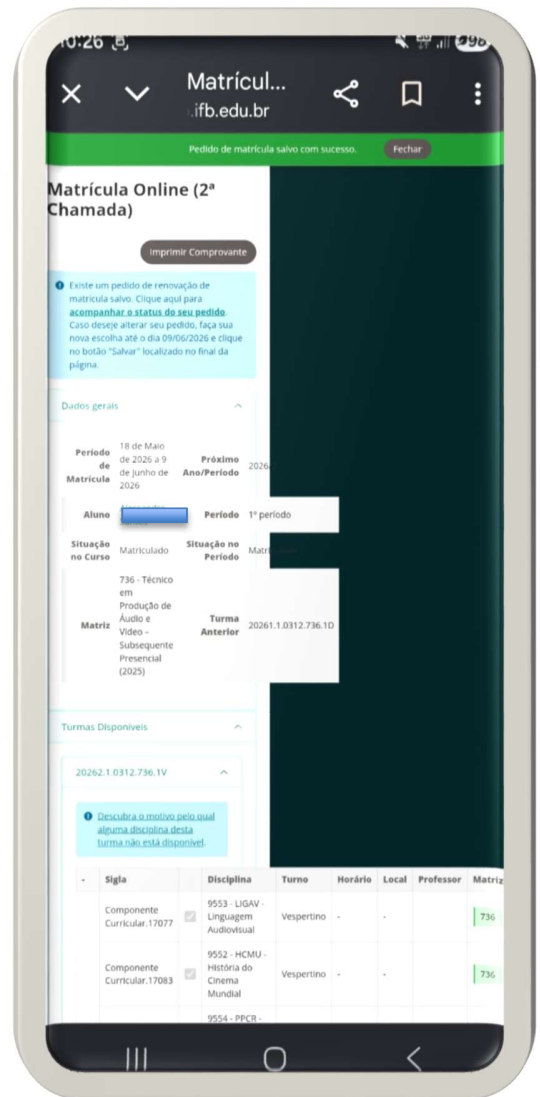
10:26

Matrícul...
.ifb.edu.br

Pedido de matrícula salvo com sucesso. Fechar

Matrícula Online (2ª Chamada)

Imprimir Comprovante

Existe um pedido de renovação de matrícula salvo. Clique aqui para acompanhar o status do seu pedido. Caso deseje alterar seu pedido, faça sua nova escolha até o dia 09/06/2026 e clique no botão "Salvar" localizado no final da página.

Dados gerais

| | | | |
|---|---|---|---|
| Período de Matrícula | 18 de Maio de 2026 a 9 de Junho de 2026 | Próximo Ano/Período | 2026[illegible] |
| Aluno | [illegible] | Período | 1º período |
| Situação no Curso | Matriculado | Situação no Período | Matr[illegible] |
| Matriz | 736 - Técnico em Produção de Áudio e Vídeo - Subsequente Presencial (2025) | Turma Anterior | 20261.1.0312.736.1D |

Turmas Disponíveis

20262.1.0312.736.1V

Descubra o motivo pelo qual alguma disciplina desta turma não está disponível.

| - | Sigla | | Disciplina | Turno | Horário | Local | Professor | Matriz |
|---|---|---|---|---|---|---|---|---|
| | Componente Curricular.17077 | | 9553 - LIGAV - Linguagem Audiovisual | Vespertino | - | - | | 736 |
| | Componente Curricular.17083 | | 9552 - HCMU - História do Cinema Mundial | Vespertino | - | - | | 736 |
| | | | 9554 - PPCR - | | | | | |